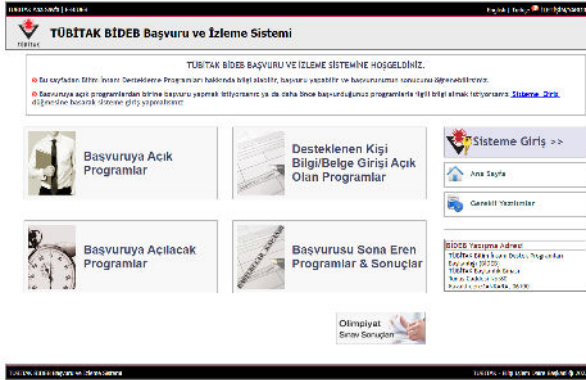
TÜBİTAK Ana Sayfa | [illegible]

English | Türkçe | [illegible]

TÜBİTAK BİDEB Başvuru ve İzleme Sistemi

TÜBİTAK

TÜBİTAK BİDEB BAŞVURU VE İZLEME SİSTEMİNE HOŞGELDİNİZ.

Bu sayfadan Bilim İnsanı Destekleme Programları hakkında bilgi alabilir, başvuru yapabilir ve başvurularınızın sonucunu öğrenebilirsiniz.

Başvuruya açık programlardan birine başvuru yapmak istiyorsanız ya da daha önce başvurduğunuz programlarla ilgili bilgi almak istiyorsanız Sisteme Giriş düğmesine basarak sisteme giriş yapmalısınız.

Başvuruya Açık Programlar

Desteklenen Kişi Bilgi/Belge Girişi Açık Olan Programlar

Sisteme Giriş >>

Ana Sayfa

Gerekli Yazılımlar

Başvuruya Açılacak Programlar

Başvurusu Sona Eren Programlar & Sonuçlar

BİDEB Yazışma Adresi

TÜBİTAK Bilim İnsanı Destek Programları Başkanlığı (BİDEB)
TÜBİTAK Başkanlık Binası
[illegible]
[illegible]

Olimpiyat Sınav Sonuçları

TÜBİTAK BİDEB Başvuru ve İzleme Sistemi

TÜBİTAK - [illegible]